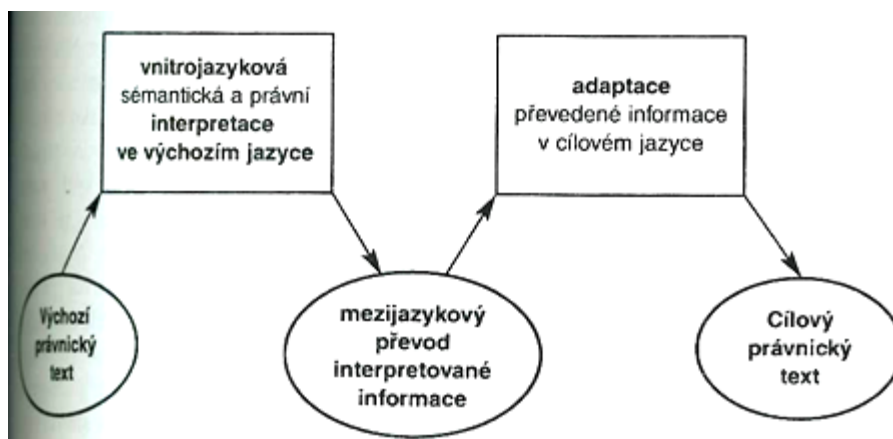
Výchozí právnický text

vnitrojazyková sémantická a právní interpretace ve výchozím jazyce

mezijazykový převod interpretované informace

adaptace převedené informace v cílovém jazyce

Cílový právnický text